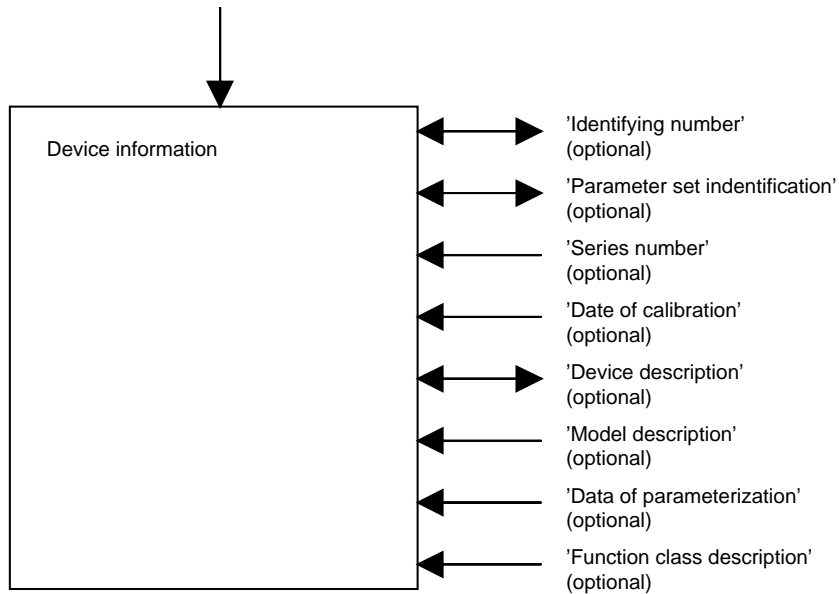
Device information

'Identifying number' (optional)

'Parameter set indentification' (optional)

'Series number' (optional)

'Date of calibration' (optional)

'Device description' (optional)

'Model description' (optional)

'Data of parameterization' (optional)

'Function class description' (optional)